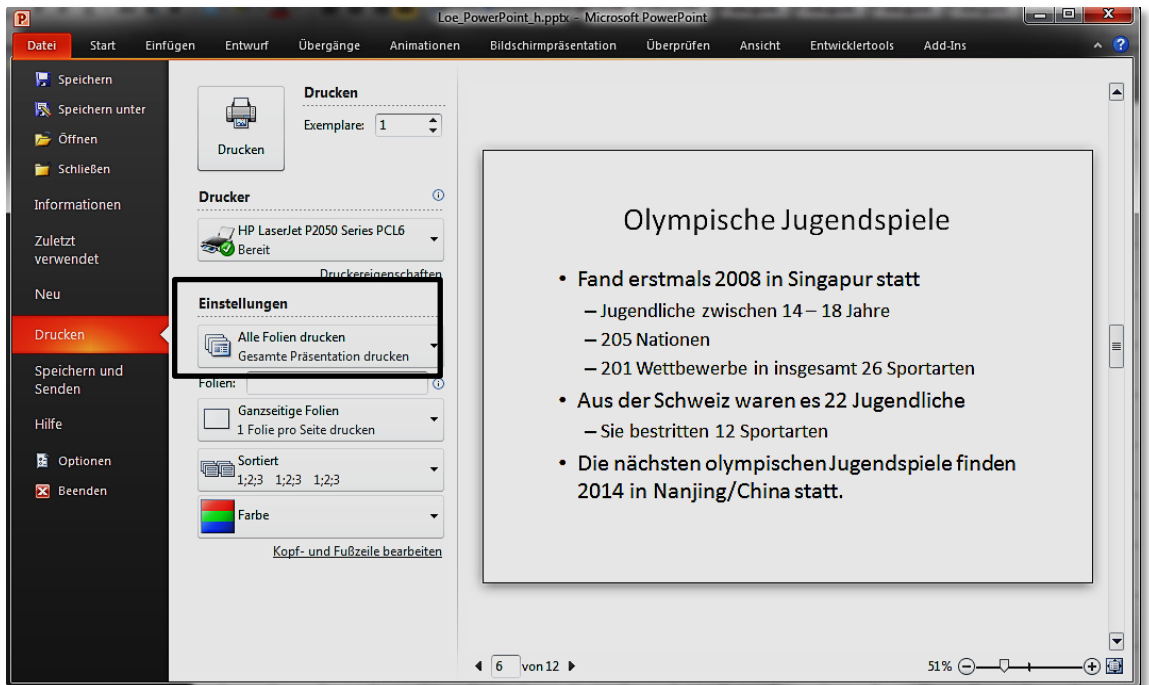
Loe_PowerPoint_h.pptx - Microsoft PowerPoint

Datei Start Einfügen Entwurf Übergänge Animationen Bildschirmpräsentation Überprüfen Ansicht Entwicklertools Add-Ins

Speichern
Speichern unter
Öffnen
Schließen
Informationen
Zuletzt verwendet
Neu
Drucken
Speichern und Senden
Hilfe
Optionen
Beenden

Drucken
Exemplare: 1
Drucken

Drucker
HP LaserJet P2050 Series PCL6
Bereit
Druckereigenschaften

Einstellungen
Alle Folien drucken
Gesamte Präsentation drucken
Folien:
Ganzseitige Folien
1 Folie pro Seite drucken
Sortiert
1;2;3 1;2;3 1;2;3
Farbe
Kopf- und Fußzeile bearbeiten

Olympische Jugendspiele

• Fand erstmals 2008 in Singapur statt
– Jugendliche zwischen 14 – 18 Jahre
– 205 Nationen
– 201 Wettbewerbe in insgesamt 26 Sportarten
• Aus der Schweiz waren es 22 Jugendliche
– Sie bestritten 12 Sportarten
• Die nächsten olympischen Jugendspiele finden 2014 in Nanjing/China statt.

6 von 12
51%